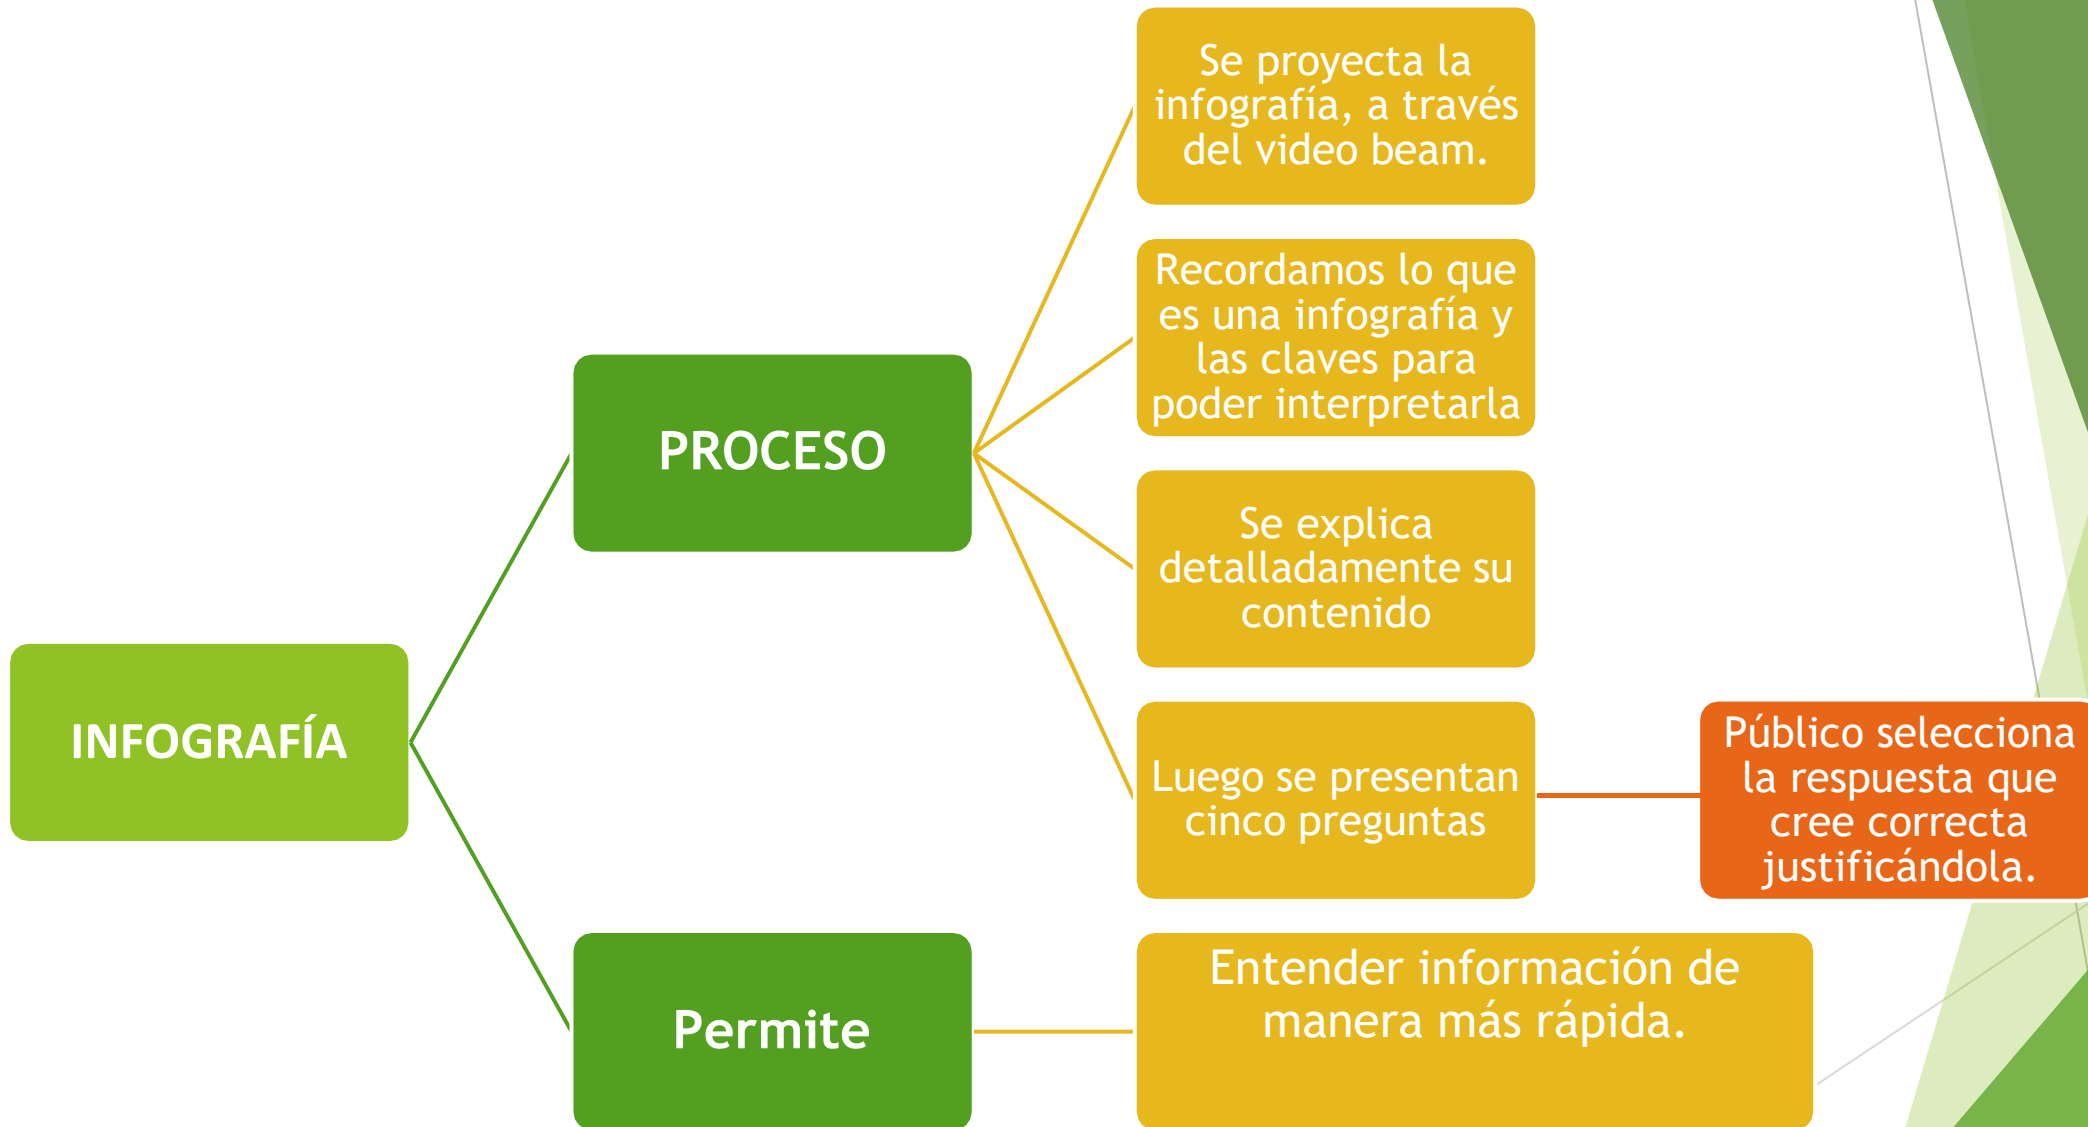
INFOGRAFÍA

PROCESO

Se proyecta la infografía, a través del video beam.

Recordamos lo que es una infografía y las claves para poder interpretarla

Se explica detalladamente su contenido

Luego se presentan cinco preguntas

Público selecciona la respuesta que cree correcta justificándola.

Permite

Entender información de manera más rápida.